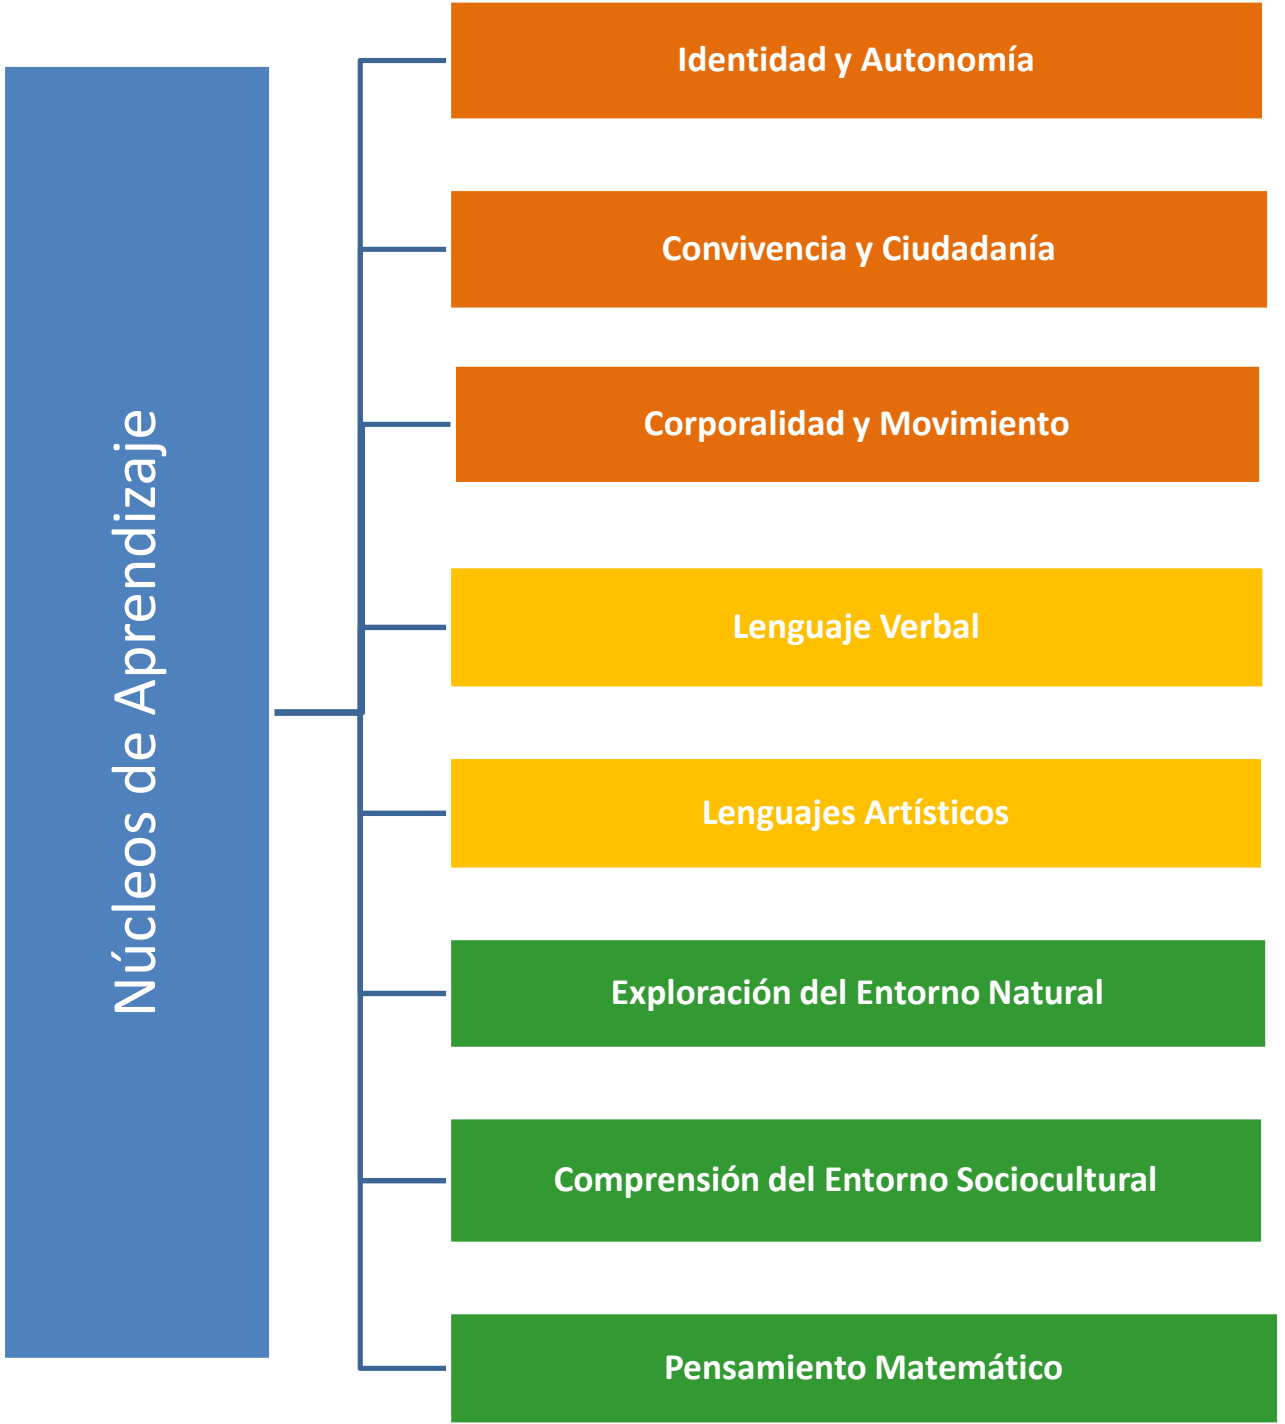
Núcleos de Aprendizaje

Identidad y Autonomía

Convivencia y Ciudadanía

Corporalidad y Movimiento

Lenguaje Verbal

Lenguajes Artísticos

Exploración del Entorno Natural

Comprensión del Entorno Sociocultural

Pensamiento Matemático